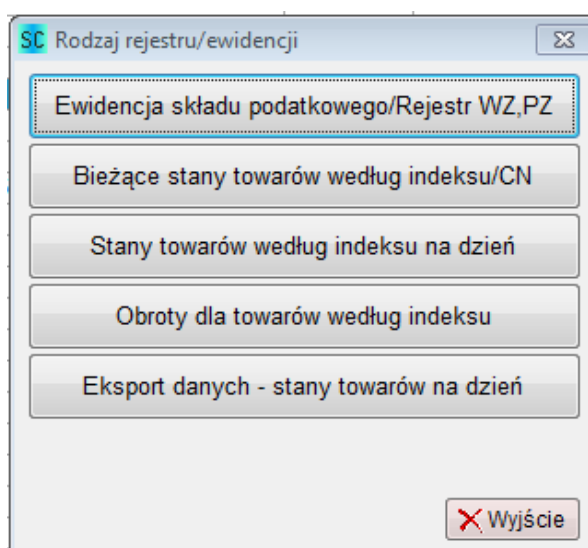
SC Rodzaj rejestru/ewidencji

Ewidencja składu podatkowego/Rejestr WZ,PZ

Bieżące stany towarów według indeksu/CN

Stany towarów według indeksu na dzień

Obroty dla towarów według indeksu

Eksport danych - stany towarów na dzień

Wyjście